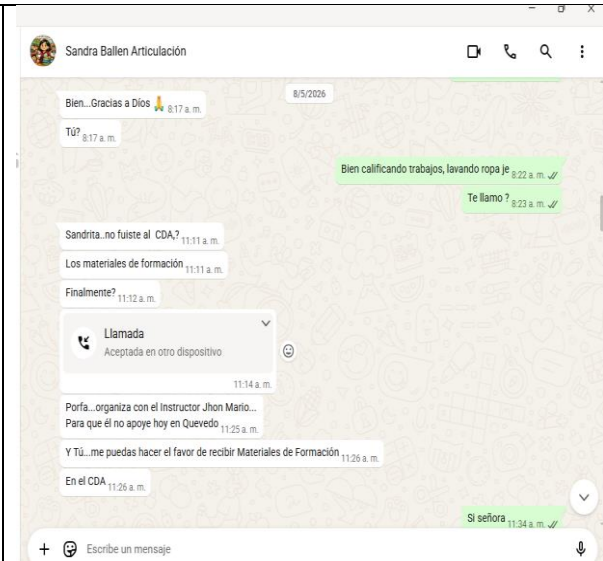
Sandra Ballen Articulación

8/5/2026

Bien...Gracias a Díos 🙏 8:17 a. m.

Tú? 8:17 a. m.

Bien calificando trabajos, lavando ropa je 8:22 a. m.

Te llamo ? 8:23 a. m.

Sandrita..no fuiste al CDA,? 11:11 a. m.

Los materiales de formación 11:11 a. m.

Finalmente? 11:12 a. m.

Llamada
Aceptada en otro dispositivo
11:14 a. m.

Porfa...organiza con el Instructor Jhon Mario...
Para qué él no apoye hoy en Quevedo 11:25 a. m.

Y Tú...me puedas hacer el favor de recibir Materiales de Formación 11:26 a. m.

En el CDA 11:26 a. m.

Si señora 11:34 a. m.

Escribe un mensaje